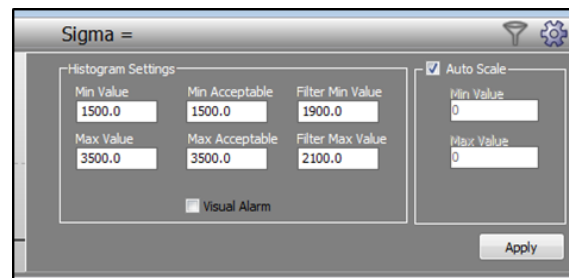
Sigma =

Histogram Settings

Min Value
1500.0

Min Acceptable
1500.0

Filter Min Value
1900.0

Max Value
3500.0

Max Acceptable
3500.0

Filter Max Value
2100.0

Visual Alarm

Auto Scale

Min Value
0

Max Value
0

Apply